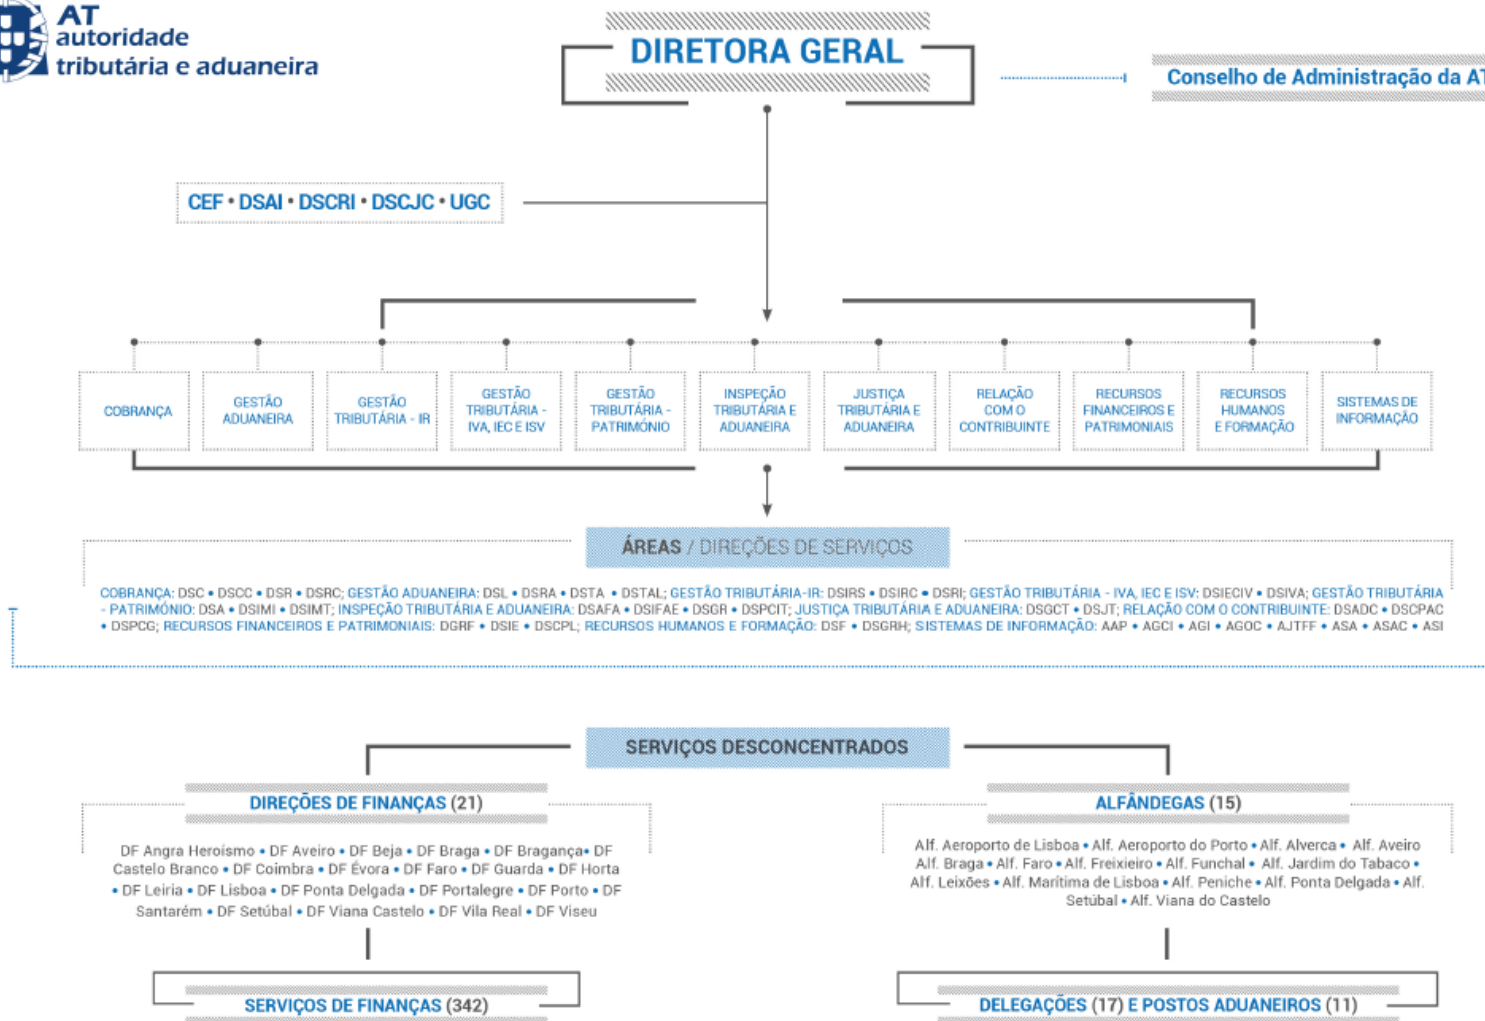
AT
autoridade
tributária e aduaneira

DIRETORA GERAL

Conselho de Administração da AT

CEF • DSAI • DSCRI • DSCJC • UGC

COBRANÇA

GESTÃO ADUANEIRA

GESTÃO TRIBUTÁRIA - IR

GESTÃO TRIBUTÁRIA - IVA, IEC E ISV

GESTÃO TRIBUTÁRIA - PATRIMÓNIO

INSPEÇÃO TRIBUTÁRIA E ADUANEIRA

JUSTIÇA TRIBUTÁRIA E ADUANEIRA

RELAÇÃO COM O CONTRIBUINTE

RECURSOS FINANCEIROS E PATRIMONIAIS

RECURSOS HUMANOS E FORMAÇÃO

SISTEMAS DE INFORMAÇÃO

ÁREAS / DIREÇÕES DE SERVIÇOS

COBRANÇA: DSC • DSCC • DSR • DSRC; GESTÃO ADUANEIRA: DSL • DSRA • DSTA • DSTAL; GESTÃO TRIBUTÁRIA-IR: DSIRS • DSIRC • DSRI; GESTÃO TRIBUTÁRIA - IVA, IEC E ISV: DSIECIV • DSIVA; GESTÃO TRIBUTÁRIA - PATRIMÓNIO: DSA • DSIMI • DSIMT; INSPEÇÃO TRIBUTÁRIA E ADUANEIRA: DSAFA • DSIFAE • DSGR • DSPCIT; JUSTIÇA TRIBUTÁRIA E ADUANEIRA: DSGCT • DSJT; RELAÇÃO COM O CONTRIBUINTE: DSADC • DSCPAC • DSPCG; RECURSOS FINANCEIROS E PATRIMONIAIS: DGRF • DSIE • DSCPL; RECURSOS HUMANOS E FORMAÇÃO: DSF • DSGRH; SISTEMAS DE INFORMAÇÃO: AAP • AGCI • AGI • AGOC • AJTFF • ASA • ASAC • ASI

SERVIÇOS DESCONCENTRADOS

DIREÇÕES DE FINANÇAS (21)

DF Angra Heroísmo • DF Aveiro • DF Beja • DF Bragança • DF Castelo Branco • DF Coimbra • DF Évora • DF Faro • DF Guarda • DF Horta • DF Leiria • DF Lisboa • DF Ponta Delgada • DF Portalegre • DF Porto • DF Santarém • DF Setúbal • DF Viana Castelo • DF Vila Real • DF Viseu

ALFÂNDEGAS (15)

Alf. Aeroporto de Lisboa • Alf. Aeroporto do Porto • Alf. Alverca • Alf. Aveiro Alf. Braga • Alf. Faro • Alf. Freixieiro • Alf. Funchal • Alf. Jardim do Tabaco • Alf. Leixões • Alf. Marítima de Lisboa • Alf. Peniche • Alf. Ponta Delgada • Alf. Setúbal • Alf. Viana do Castelo

SERVIÇOS DE FINANÇAS (342)

DELEGAÇÕES (17) E POSTOS ADUANEIROS (11)